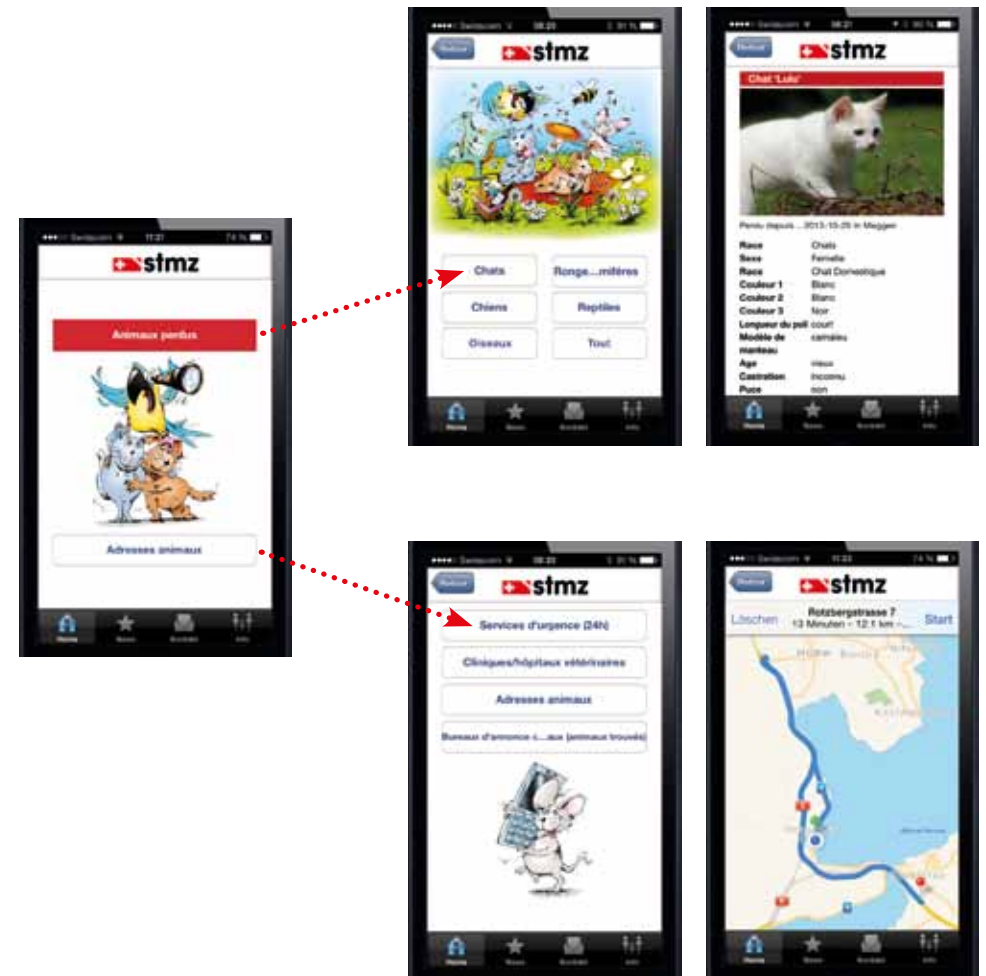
Swisscom 11:31 74 %
stmz
Animaux perdus
Adresses animaux
Home News Kontakt Info

Swisscom 08:20 31 %
Retour
stmz
Chats
Ronge...mifères
Chiens
Reptiles
Oiseaux
Tout
Home News Kontakt Info

Swisscom 08:21 30 %
Retour
stmz
Chat 'Lulu'
Perdu depuis ...2013-10-26 in Meggen

| | |
|---|---|
| Race | Chats |
| Sexe | Femelle |
| Race | Chat Domestique |
| Couleur 1 | Blanc |
| Couleur 2 | Blanc |
| Couleur 3 | Noir |
| Longueur du poil | court |
| Modèle de manteau | camaieu |
| Age | vieux |
| Castration | inconnu |
| Puce | non |

Home News Kontakt Info

Swisscom 08:20
Retour
stmz
Services d'urgence (24h)
Cliniques/hôpitaux vétérinaires
Adresses animaux
Bureaux d'annonce c...aux (animaux trouvés)
Home News Kontakt Info

Swisscom 11:33
Retour
stmz
Löschen
Rotzbergstrasse 7
13 Minuten – 12.1 km –...
Start
Home News Kontakt Info